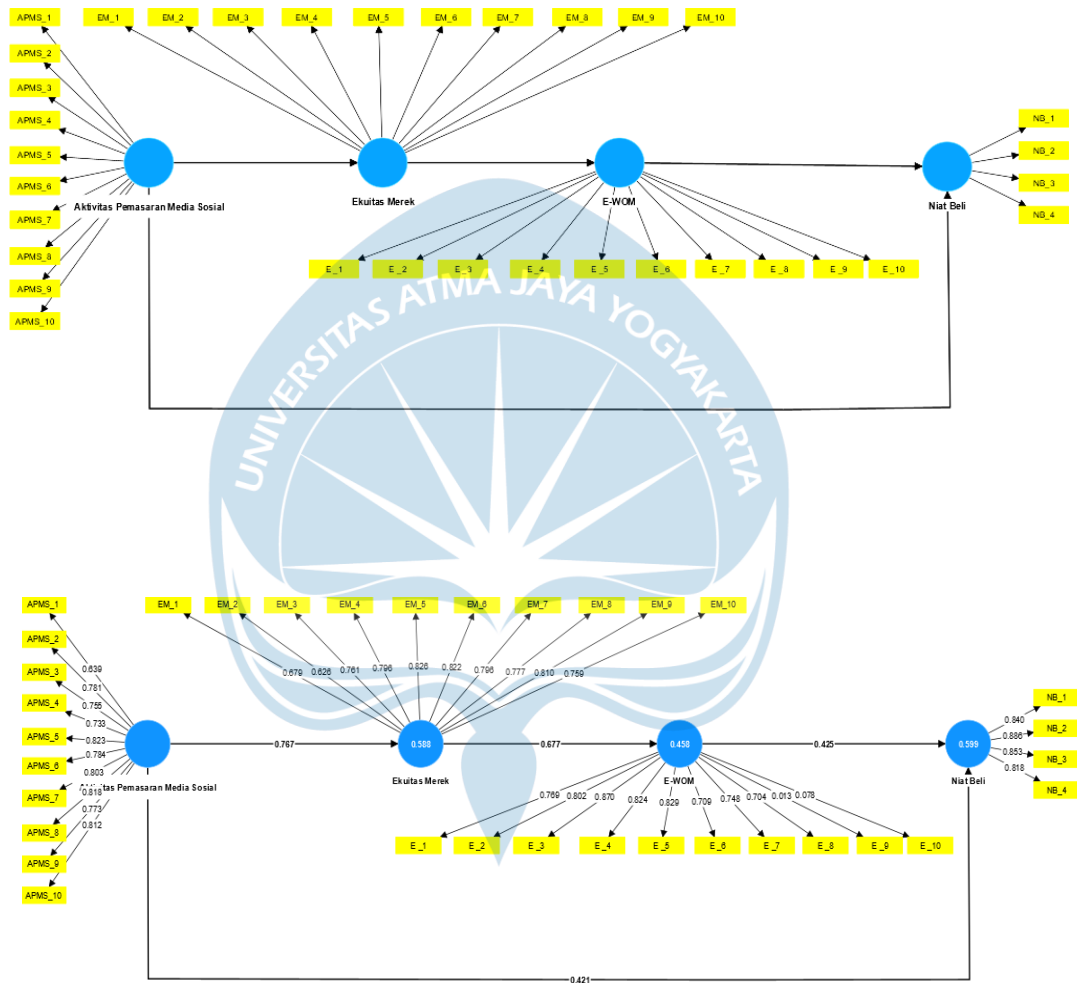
APMS_1
APMS_2
APMS_3
APMS_4
APMS_5
APMS_6
APMS_7
APMS_8
APMS_9
APMS_10
EM_1 EM_2 EM_3 EM_4 EM_5 EM_6 EM_7 EM_8 EM_9 EM_10
Aktivitas Pemasaran Media Sosial
Ekuitas Merek
E-WOM
Niat Beli
NB_1
NB_2
NB_3
NB_4
E_1 E_2 E_3 E_4 E_5 E_6 E_7 E_8 E_9 E_10

UNIVERSITAS ATMA JAYA YOGYAKARTA

APMS_1
APMS_2
APMS_3
APMS_4
APMS_5
APMS_6
APMS_7
APMS_8
APMS_9
APMS_10
0.639
0.781
0.755
0.733
0.823
0.784
0.803
0.818
0.773
0.812
EM_1 EM_2 EM_3 EM_4 EM_5 EM_6 EM_7 EM_8 EM_9 EM_10
0.679 0.626 0.761 0.796 0.826 0.822 0.796 0.777 0.810 0.759
Aktivitas Pemasaran Media Sosial
0.767
0.588
Ekuitas Merek
0.677
0.458
E-WOM
0.425
0.599
Niat Beli
0.840
0.886
0.853
0.818
NB_1
NB_2
NB_3
NB_4
0.769 0.802 0.870 0.824 0.829 0.709 0.748 0.704 0.013 0.078
E_1 E_2 E_3 E_4 E_5 E_6 E_7 E_8 E_9 E_10
0.421